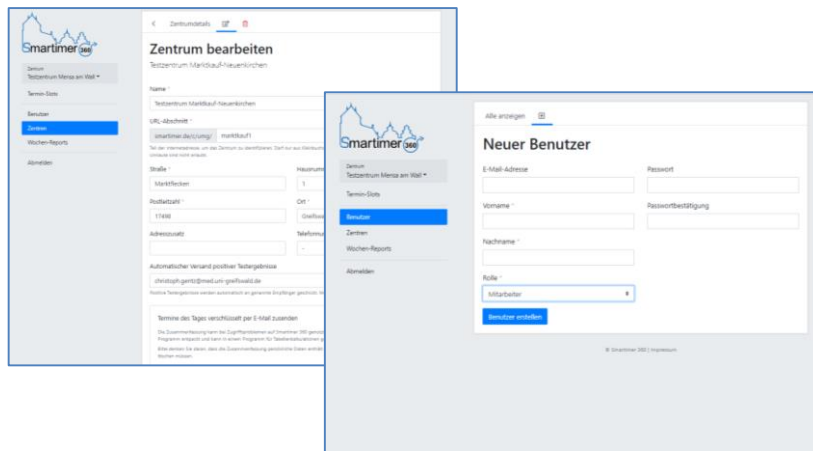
Smartimer 360

Zentrum
Testzentrum Mensa am Wall ▾

Termin-Slots

Benutzer

Zentren

Wochen-Reports

Abmelden

‹ Zentrumdetails

Zentrum bearbeiten

Testzentrum Marktkauf-Neuenkirchen

Name *

Testzentrum Marktkauf-Neuenkirchen

URL-Abschnitt *

smartimer.de/c/umg/ marktkauf1

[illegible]

Straße *

Marktflecken

Hausnumm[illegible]

1

Postleitzahl *

17498

Ort *

Greifsw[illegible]

Adresszusatz

Telefonnu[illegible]

-

Automatischer Versand positiver Testergebnisse

christoph.gentz@med.uni-greifswald.de

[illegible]

Termine des Tages verschlüsselt per E-Mail zusenden

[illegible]

Smartimer 360

Zentrum
Testzentrum Mensa am Wall ▾

Termin-Slots

Benutzer

Zentren

Wochen-Reports

Abmelden

Alle anzeigen

Neuer Benutzer

E-Mail-Adresse

Passwort

Vorname *

Passwortbestätigung

Nachname *

Rolle *

Mitarbeiter

Benutzer erstellen

© Smartimer 360 | Impressum